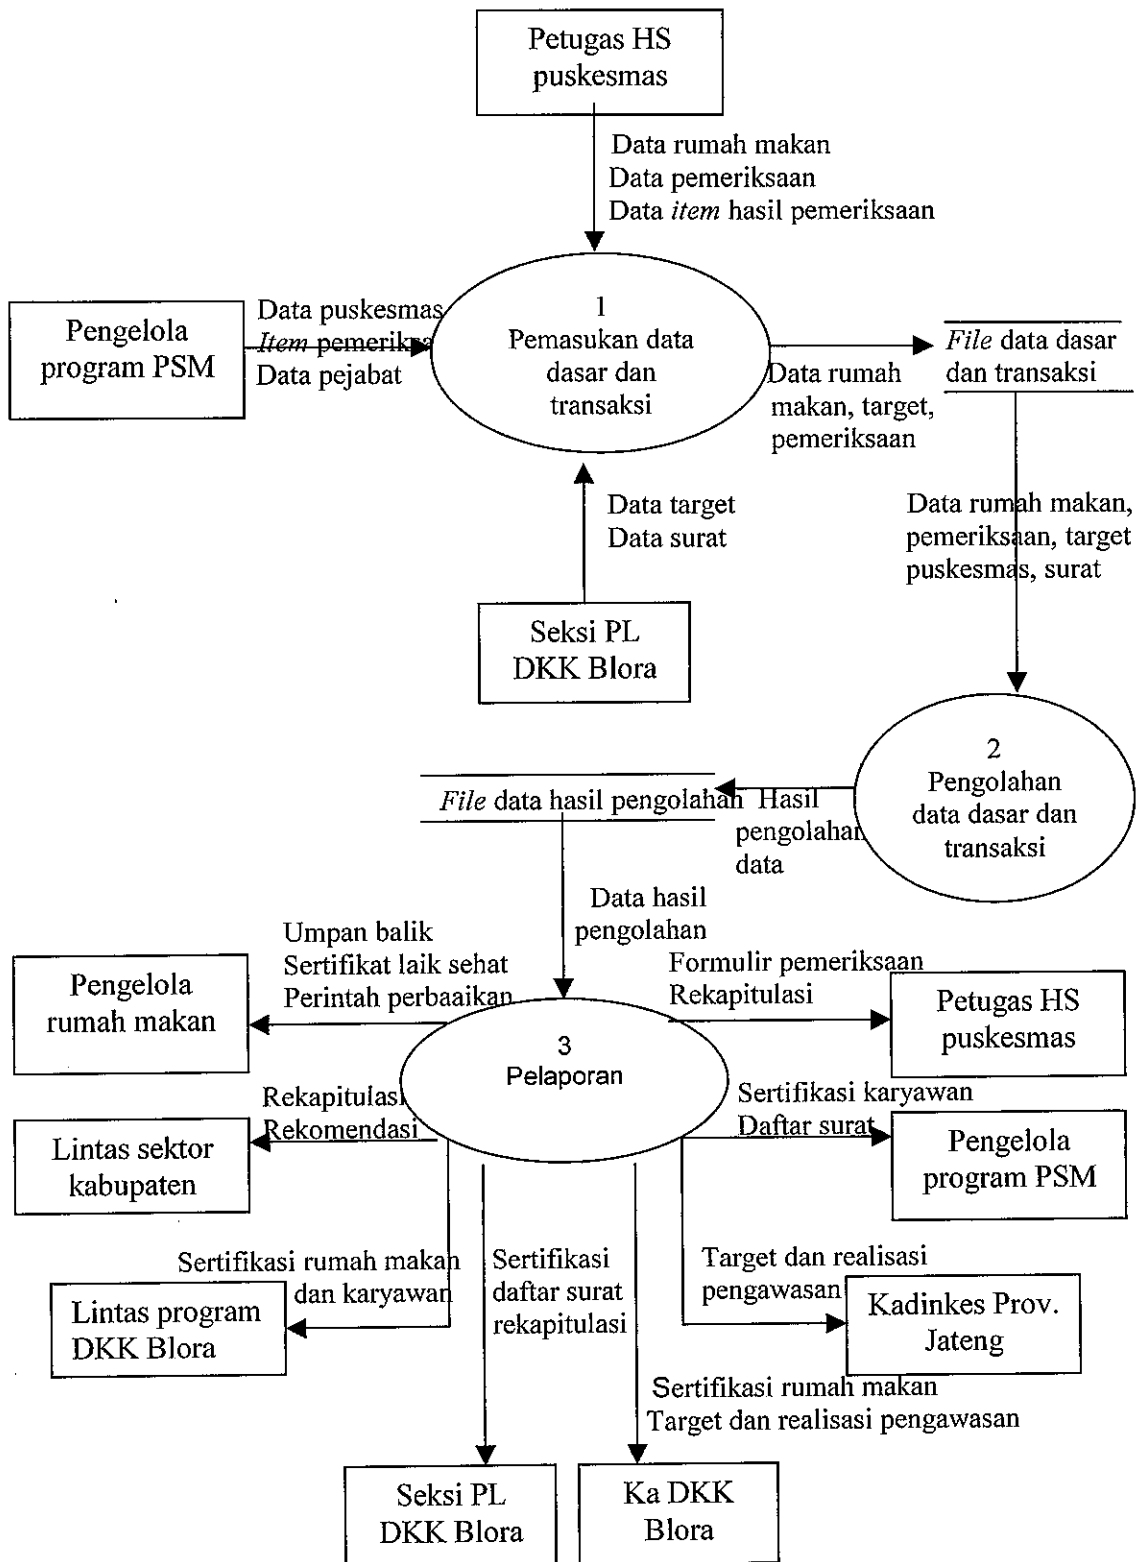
Petugas HS puskesmas

Data rumah makan
Data pemeriksaan
Data *item* hasil pemeriksaan

Pengelola program PSM

Data puskesmas
*Item* pemeriksa
Data pejabat

1
Pemasukan data dasar dan transaksi

*File* data dasar dan transaksi

Data rumah makan, target, pemeriksaan

Data target
Data surat

Seksi PL DKK Blora

Data rumah makan, pemeriksaan, target puskesmas, surat

2
Pengolahan data dasar dan transaksi

*File* data hasil pengolahan

Hasil pengolahan data

Data hasil pengolahan

Umpan balik
Sertifikat laik sehat
Perintah perbaaikan

Pengelola rumah makan

Formulir pemeriksaan
Rekapitulasi

Petugas HS puskesmas

3
Pelaporan

Rekapitulasi
Rekomendasi

Lintas sektor kabupaten

Sertifikasi karyawan
Daftar surat

Pengelola program PSM

Sertifikasi rumah makan dan karyawan

Lintas program DKK Blora

Sertifikasi daftar surat rekapitulasi

Target dan realisasi pengawasan

Kadinkes Prov. Jateng

Sertifikasi rumah makan
Target dan realisasi pengawasan

Seksi PL DKK Blora

Ka DKK Blora